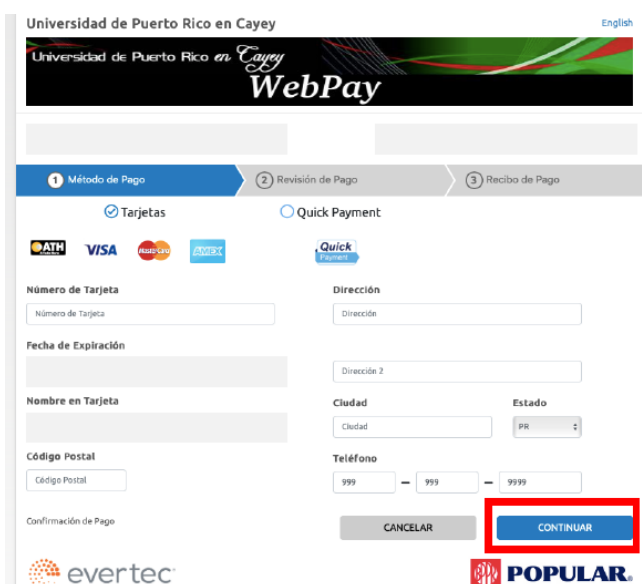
Universidad de Puerto Rico en Cayey

English

Universidad de Puerto Rico en Cayey
WebPay

1 Método de Pago
2 Revisión de Pago
3 Recibo de Pago

Tarjetas
Quick Payment

ATH
VISA
MasterCard
AMEX
Quick Payment

Número de Tarjeta
Número de Tarjeta

Dirección
Dirección

Fecha de Expiración

Dirección 2

Nombre en Tarjeta

Ciudad
Ciudad

Estado
PR

Código Postal
Código Postal

Teléfono
999 — 999 — 9999

Confirmación de Pago

CANCELAR

CONTINUAR

evertec

POPULAR